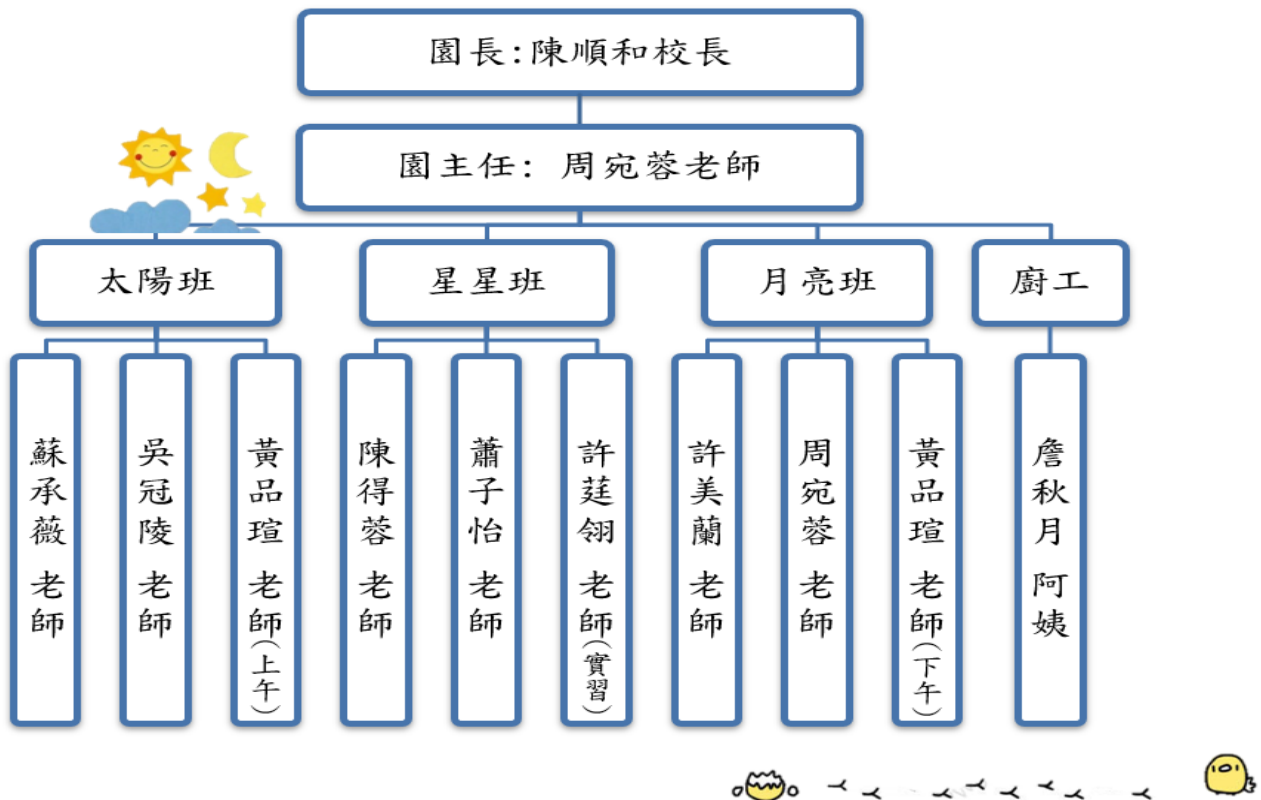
園長:陳順和校長

園主任: 周宛蓉老師

太陽班

星星班

月亮班

廚工

蘇承薇 老師

吳冠陵 老師

黃品瑄 老師(上午)

陳得蓉 老師

蕭子怡 老師

許莛翎 老師(實習)

許美蘭 老師

周宛蓉 老師

黃品瑄 老師(下午)

詹秋月 阿姨